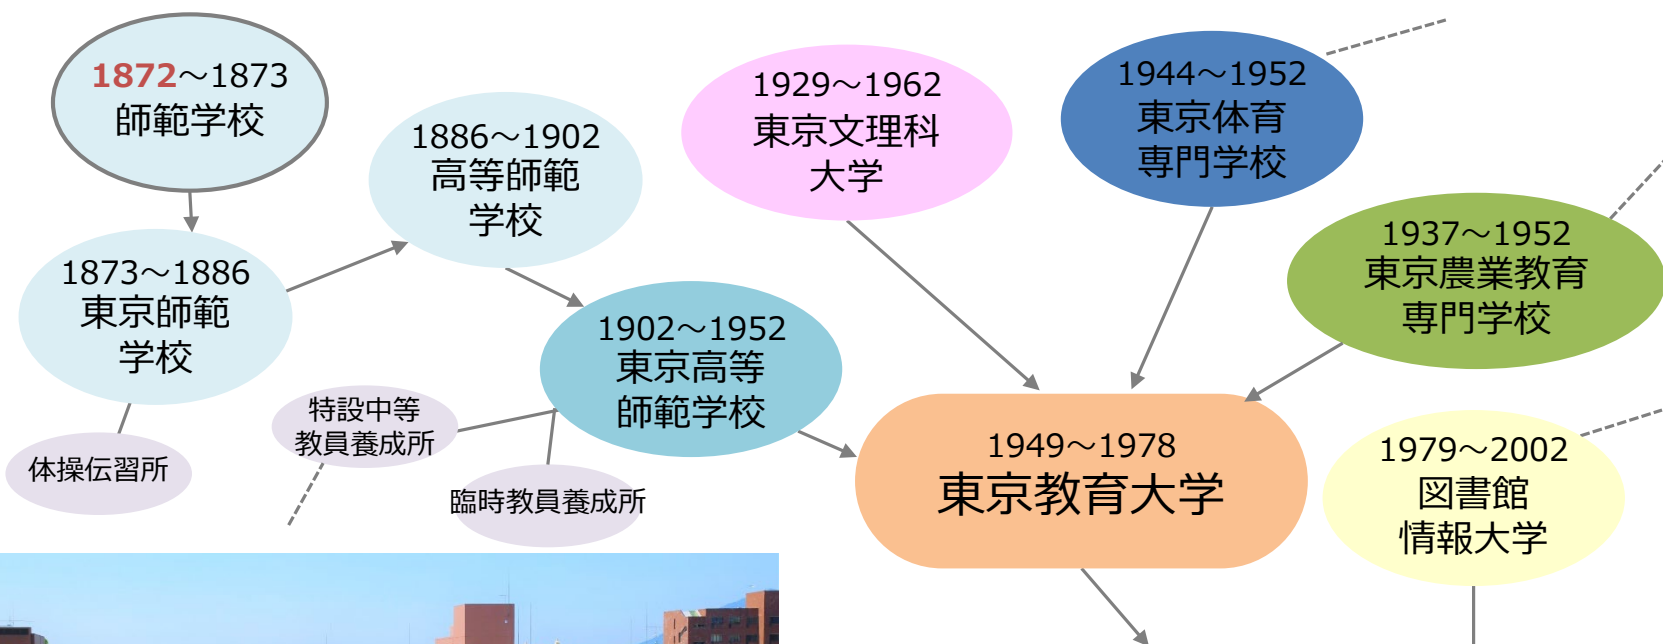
1872～1873
師範学校

1873～1886
東京師範
学校

体操伝習所

1886～1902
高等師範
学校

特設中等
教員養成所

臨時教員養成所

1902～1952
東京高等
師範学校

1929～1962
東京文理科
大学

1944～1952
東京体育
専門学校

1937～1952
東京農業教育
専門学校

1949～1978
東京教育大学

1979～2002
図書館
情報大学